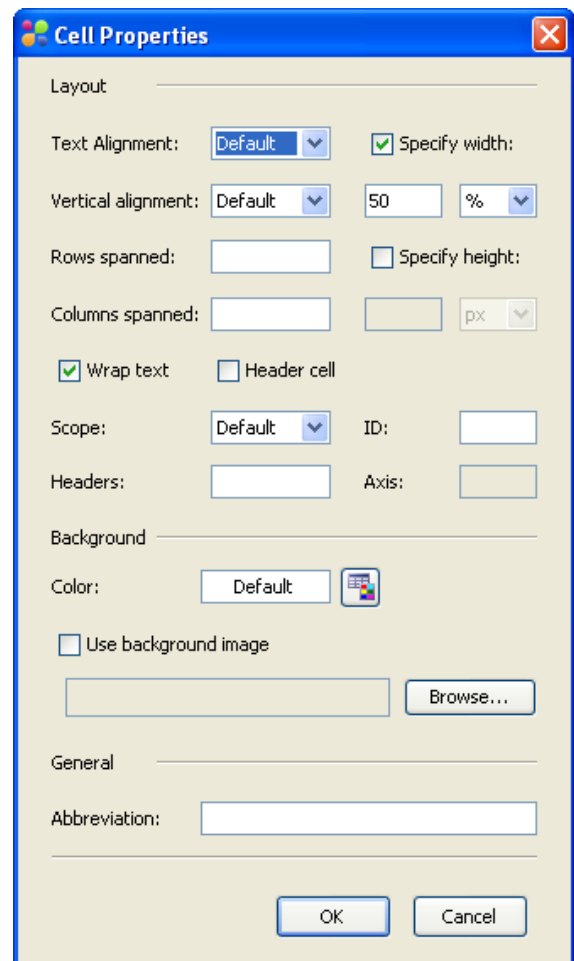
Cell Properties

Layout

Text Alignment: Default

Specify width:

Vertical alignment: Default

50 %

Rows spanned:

Specify height:

Columns spanned:

px

Wrap text

Header cell

Scope: Default

ID:

Headers:

Axis:

Background

Color: Default

Use background image

Browse...

General

Abbreviation:

OK

Cancel